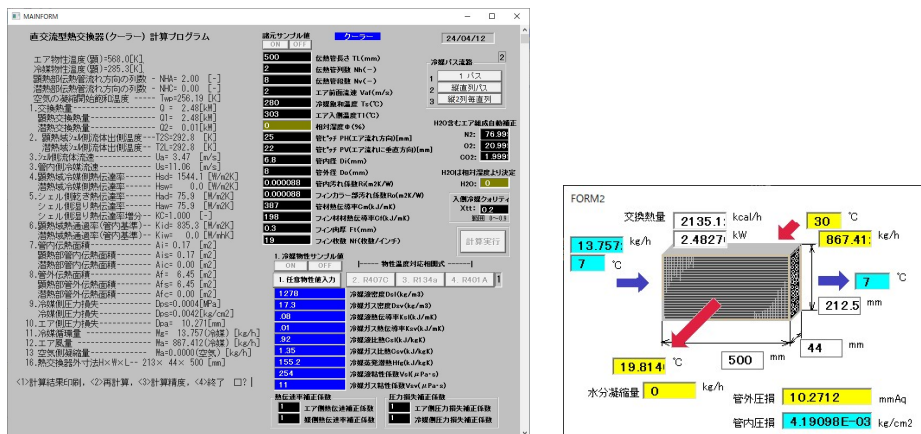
MAINFORM

直交流型熱交換器(クーラー) 計算プログラム

エア物性温度(顕)=560.0[K]
冷媒物性温度(顕)=285.3[K]
顕熱部伝熱管流れ方向の列数 - NHA= 2.00 [-]
潜熱部伝熱管流れ方向の列数 - NHC= 0.00 [-]
空気の凝縮開始飽和温度 ----- Twp=256.19 [K]
1.交換熱量 ---------------- Q = 2.48[kW]
顕熱交換熱量 ------------- Q1= 2.48[kW]
潜熱交換熱量 ------------- Q2= 0.01[kW]
2.顕熱域ｼｪﾙ側流体出側温度---T2S=292.8 [K]
潜熱域ｼｪﾙ側流体出側温度---T2L=292.8 [K]
3.ｼｪﾙ側流体流速----------- Ua= 3.47 [m/s]
3.管内側流体流速----------- Us=11.06 [m/s]
4.顕熱域冷媒側熱伝達率------- Hsd= 1544.1 [W/m2K]
潜熱域冷媒側熱伝達率------- Hsw= 0.0 [W/m2K]
5.シェル側乾き熱伝達率------- Had= 75.9 [W/m2K]
シェル側湿り熱伝達率------- Haw= 75.9 [W/m2K]
シェル側湿り熱伝達率増分--- KC=1.000 [-]
6.顕熱域熱通過率(管内基準)-- Kid= 835.3 [W/m2K]
潜熱域熱通過率(管内基準)-- Kiw= 0.0 [W/m2K]
7.管内伝熱面積------------- Ai= 0.17 [m2]
顕熱部管内伝熱面積------- Ais= 0.17 [m2]
潜熱部管内伝熱面積------- Aic= 0.00 [m2]
8.管外伝熱面積------------- Af= 6.45 [m2]
顕熱部管外伝熱面積------- Afs= 6.45 [m2]
潜熱部管外伝熱面積------- Afc= 0.00 [m2]
9.冷媒側圧力損失------------ Dps=0.0004[MPa]
冷媒側圧力損失----------- Dps=0.0042[kg/cm2]
10.エア側圧力損失------------ Dpa= 10.271[mm]
11.冷媒循環量 -------------- Ms= 13.757(冷媒) [kg/h]
12.エア風量 ---------------- Ma= 867.412(冷媒) [kg/h]
13 空気側凝縮量------------ Ma=0.0000(空気) [kg/h]
18.熱交換器外寸法H×W×L-- 213× 44× 500 [mm]

<1>計算結果印刷, <2>再計算, <3>計算精度, <4>終了 □?

諸元サンプル値
ON OFF
クーラー
24/04/12

500 伝熱管長さ TL(mm)
2 伝熱管列数 Nh(−)
8 伝熱管段数 Nv(−)
2 エア前面流速 Vaf(m/s)
280 冷媒飽和温度 Ts(℃)
303 エア入側温度T1(℃)
0 相対湿度 Φ(%)
25 管ﾋﾟｯﾁ PH(エア流れ方向)[mm]
22 管ﾋﾟｯﾁ PV(エア流れに垂直方向)[mm]
6.8 管内径 Di(mm)
8 管外径 Do(mm)
0.000088 管内汚れ係数Ri(m2K/W)
0.000088 フィンカラー部汚れ係数Ro(m2K/W)
387 管材熱伝導率Cm(kJ/mK)
181 フィン材材熱伝導率Cf(kJ/mK)
0.3 フィン肉厚 Ft(mm)
19 フィン枚数 Nf(枚数/インチ)

冷媒パス流路 2
1 1 パス
2 縦直列パス
3 縦2列毎直列

H2O含むエア組成自動補正
N2: 76.99
O2: 20.99
CO2: 1.999
H2Oは相対湿度より決定
H2O: 0
入側冷媒クォリティ
Xtt: 0.2
製品 0〜9.99

計算実行

1. 冷媒物性サンプル値
ON OFF
物性温度対応相関式
1. 任意物性値入力 2. R407C 3. R134a 4. R401A

1278 冷媒液密度Dsl(kg/m3)
17.3 冷媒ガス密度Dsv(kg/m3)
.08 冷媒液熱伝導率Ksl(kJ/mK)
.01 冷媒ガス熱伝導率Ksv(kJ/mK)
.92 冷媒液比熱Csl(kJ/kgK)
1.35 冷媒ガス比熱Csv(kJ/kgK)
155.2 冷媒蒸発潜熱Hfg(kJ/kgK)
254 冷媒液粘性係数Vsl(μPa·s)
11 冷媒ガス粘性係数Vsv(μPa·s)

熱伝達率補正係数
1 エア側熱伝達補正係数
1 冷媒側熱伝達補正係数
圧力損失補正係数
1 エア側圧力損失補正係数
1 冷媒側圧力損失補正係数

FORM2
交換熱量 2135.1 kcal/h
2.48270 kW
30 ℃
13.757 kg/h
867.41 kg/h
7 ℃
7 ℃
212.5 mm
19.814 ℃
500 mm
44 mm
水分凝縮量 0 kg/h
管外圧損 10.2712 mmAq
管内圧損 4.19098E-03 kg/cm2